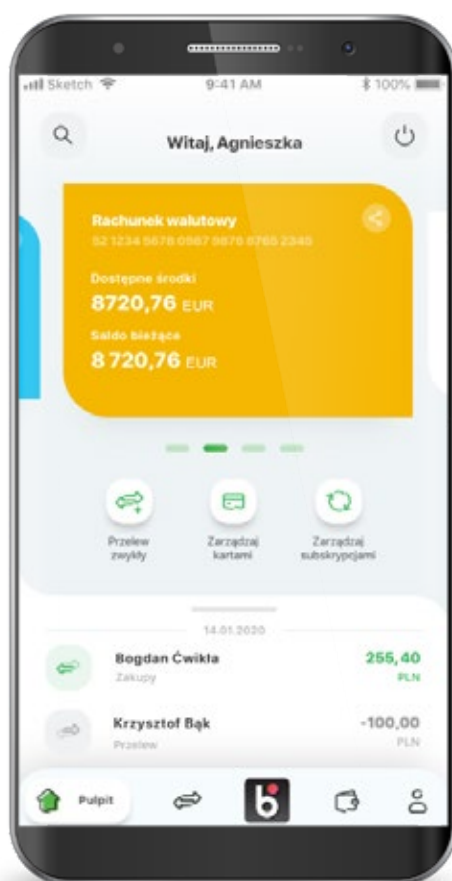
Sketch 9:41 AM 100%

Witaj, Agnieszka

Rachunek walutowy
52 1234 5678 0987 9876 0765 2345

Dostępne środki
8720,76 EUR

Saldo bieżące
8 720,76 EUR

Przelew zwykły

Zarządzaj kartami

Zarządzaj subskrypcjami

14.01.2020

Bogdan Ćwikła
Zakupy
255,40 PLN

Krzysztof Bąk
Przelew
-100,00 PLN

Pulpit